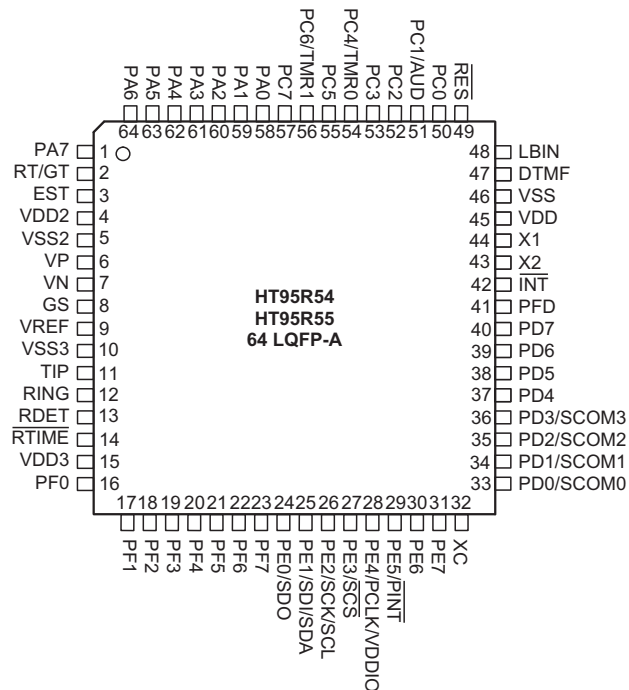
PA6 PA5 PA4 PA3 PA2 PA1 PA0 PC7 PC6/TMR1 PC5 PC4/TMR0 PC3 PC2 PC1/AUD PC0 $\overline{RES}$

64 63 62 61 60 59 58 57 56 55 54 53 52 51 50 49

PA7 1
RT/GT 2
EST 3
VDD2 4
VSS2 5
VP 6
VN 7
GS 8
VREF 9
VSS3 10
TIP 11
RING 12
$\overline{RDET}$ 13
$\overline{RTIME}$ 14
VDD3 15
PF0 16

48 LBIN
47 DTMF
46 VSS
45 VDD
44 X1
43 X2
42 $\overline{INT}$
41 PFD
40 PD7
39 PD6
38 PD5
37 PD4
36 PD3/SCOM3
35 PD2/SCOM2
34 PD1/SCOM1
33 PD0/SCOM0

HT95R54
HT95R55
64 LQFP-A

17 18 19 20 21 22 23 24 25 26 27 28 29 30 31 32

PF1 PF2 PF3 PF4 PF5 PF6 PF7 PE0/SDO PE1/SDI/SDA PE2/SCK/SCL PE3/$\overline{SCS}$ PE4/PCLK/VDDIO PE5/$\overline{PINT}$ PE6 PE7 XC